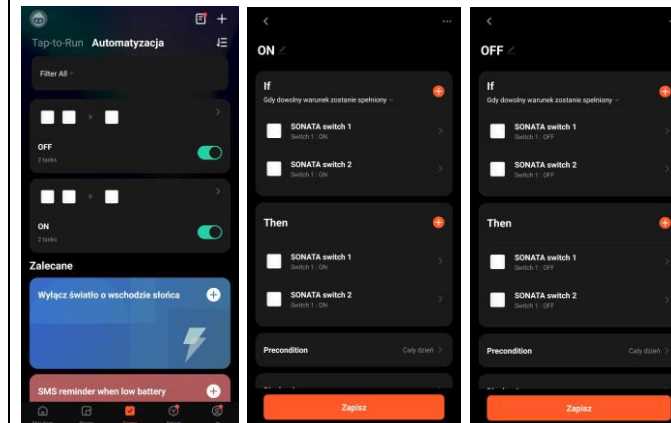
Tap-to-Run Automatyzacja

Filter All

OFF
2 tasks

ON
2 tasks

Zalecane

Wyłącz światło o wschodzie słońca

SMS reminder when low battery

ON

If
Gdy dowolny warunek zostanie spełniony

SONATA switch 1
Switch 1 : ON

SONATA switch 2
Switch 1 : ON

Then

SONATA switch 1
Switch 1 : ON

SONATA switch 2
Switch 1 : ON

Precondition
Cały dzień

Zapisz

OFF

If
Gdy dowolny warunek zostanie spełniony

SONATA switch 1
Switch 1 : OFF

SONATA switch 2
Switch 1 : OFF

Then

SONATA switch 1
Switch 1 : OFF

SONATA switch 2
Switch 1 : OFF

Precondition
Cały dzień

Zapisz